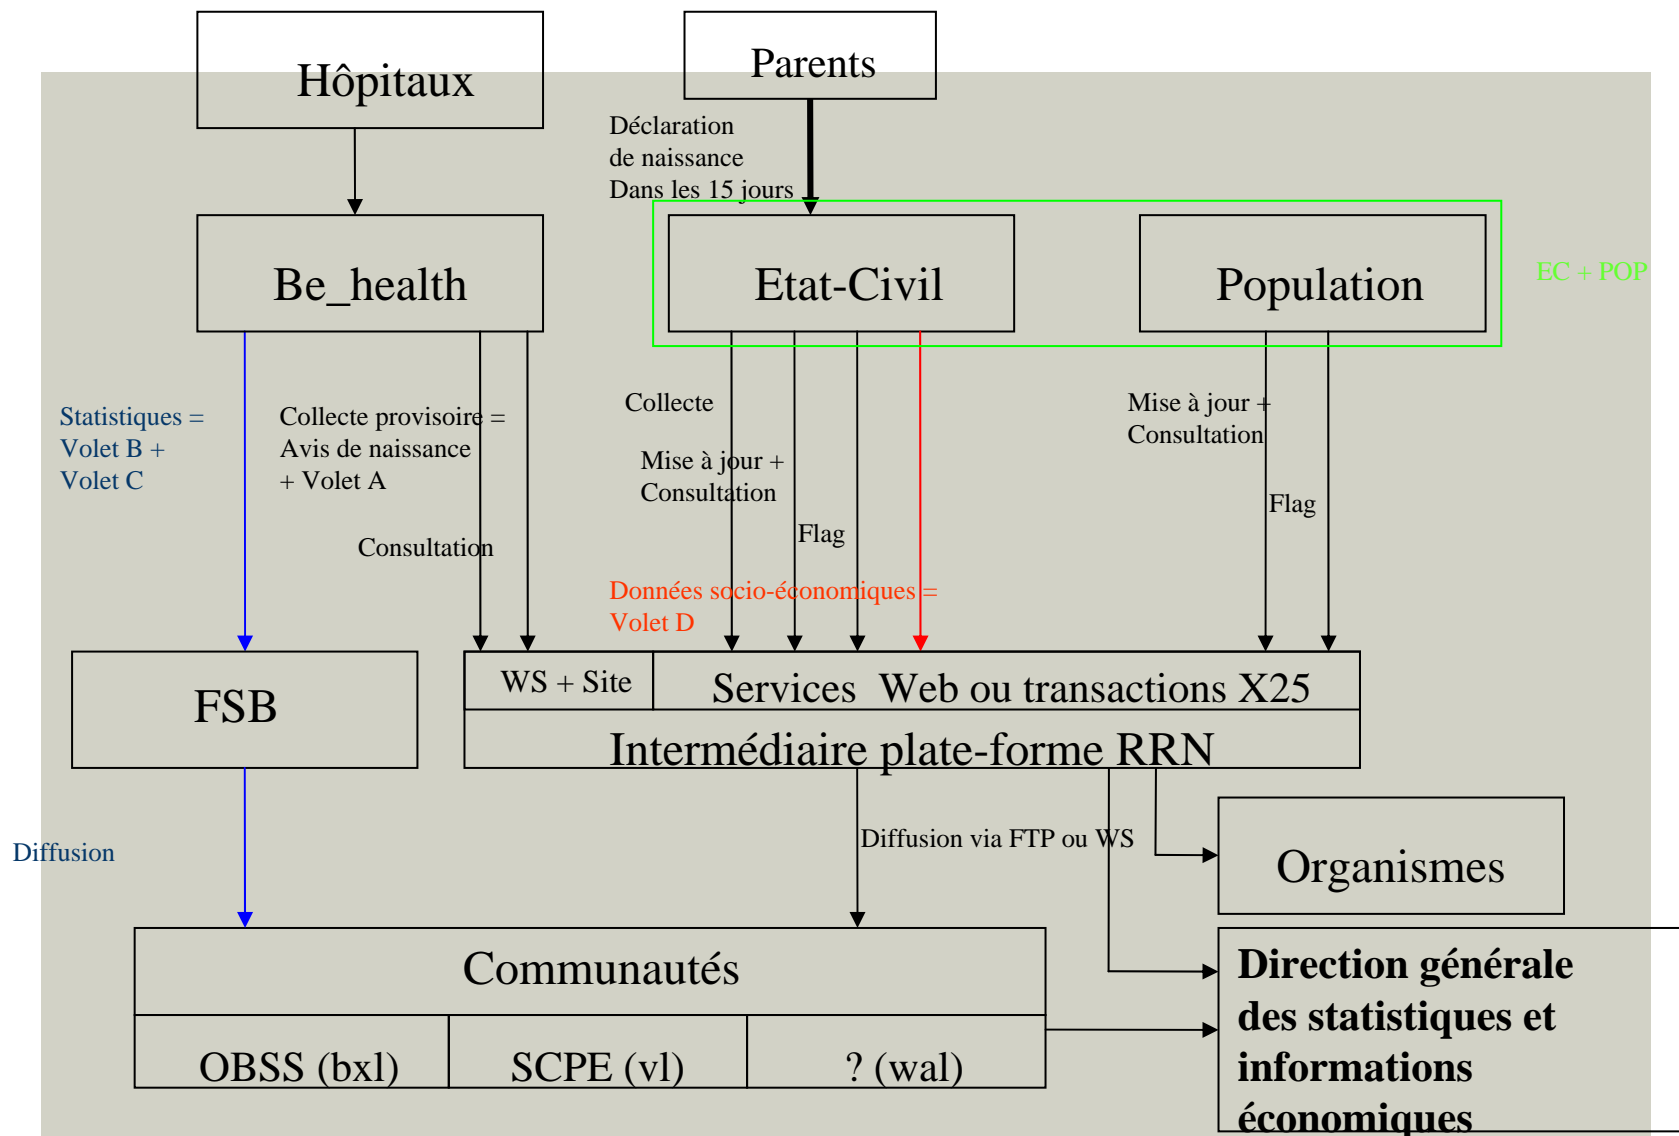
Hôpitaux

Parents

Déclaration de naissance Dans les 15 jours

Be_health

Etat-Civil

Population

EC + POP

Statistiques = Volet B + Volet C

Collecte provisoire = Avis de naissance + Volet A

Consultation

Collecte

Mise à jour + Consultation

Flag

Données socio-économiques = Volet D

Mise à jour + Consultation

Flag

FSB

WS + Site

Services Web ou transactions X25

Intermédiaire plate-forme RRN

Diffusion

Diffusion via FTP ou WS

Organismes

Communautés

OBSS (bxl)

SCPE (vl)

? (wal)

Direction générale des statistiques et informations économiques